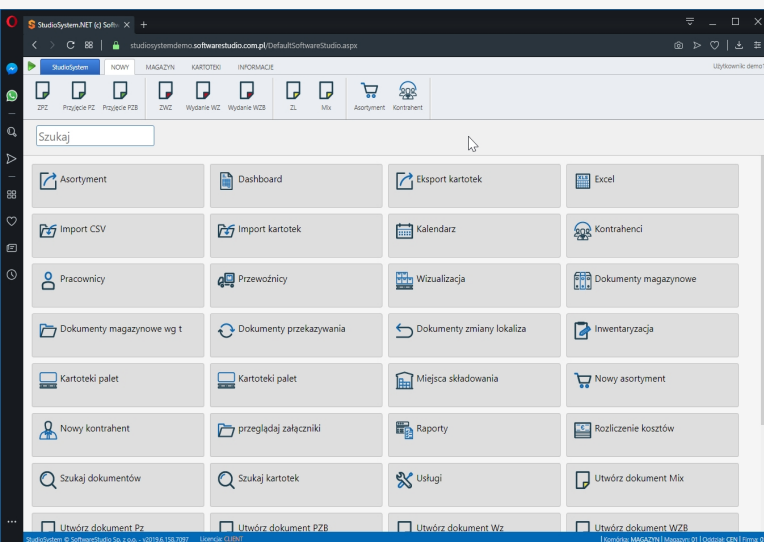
StudioSystem.NET (c) Softw ✕ +

studiosystemdemo.softwarestudio.com.pl/DefaultSoftwareStudio.aspx

StudioSystem NOWY MAGAZYN KARTOTEKI INFORMACJE Użytkownik: demo

ZPZ Przyjęcie PZ Przyjęcie PZB ZWZ Wydanie WZ Wydanie WZB ZL Mix Asortyment Kontrahent

Szukaj

| | | | |
|---|---|---|---|
| Asortyment | Dashboard | Eksport kartotek | Excel |
| Import CSV | Import kartotek | Kalendarz | Kontrahenci |
| Pracownicy | Przewoźnicy | Wizualizacja | Dokumenty magazynowe |
| Dokumenty magazynowe wg t | Dokumenty przekazywania | Dokumenty zmiany lokaliza | Inwentaryzacja |
| Kartoteki palet | Kartoteki palet | Miejsca składowania | Nowy asortyment |
| Nowy kontrahent | przeglądaj załączniki | Raporty | Rozliczenie kosztów |
| Szukaj dokumentów | Szukaj kartotek | Usługi | Utwórz dokument Mix |
| Utwórz dokument Pz | Utwórz dokument PZB | Utwórz dokument Wz | Utwórz dokument WZB |

StudioSystem © SoftwareStudio Sp. z o.o. - v2019.6.158.7097 Licencja: CLIENT | Komórka: MAGAZYN | Magazyn: 01 | Oddział: CEN | Firma: 0